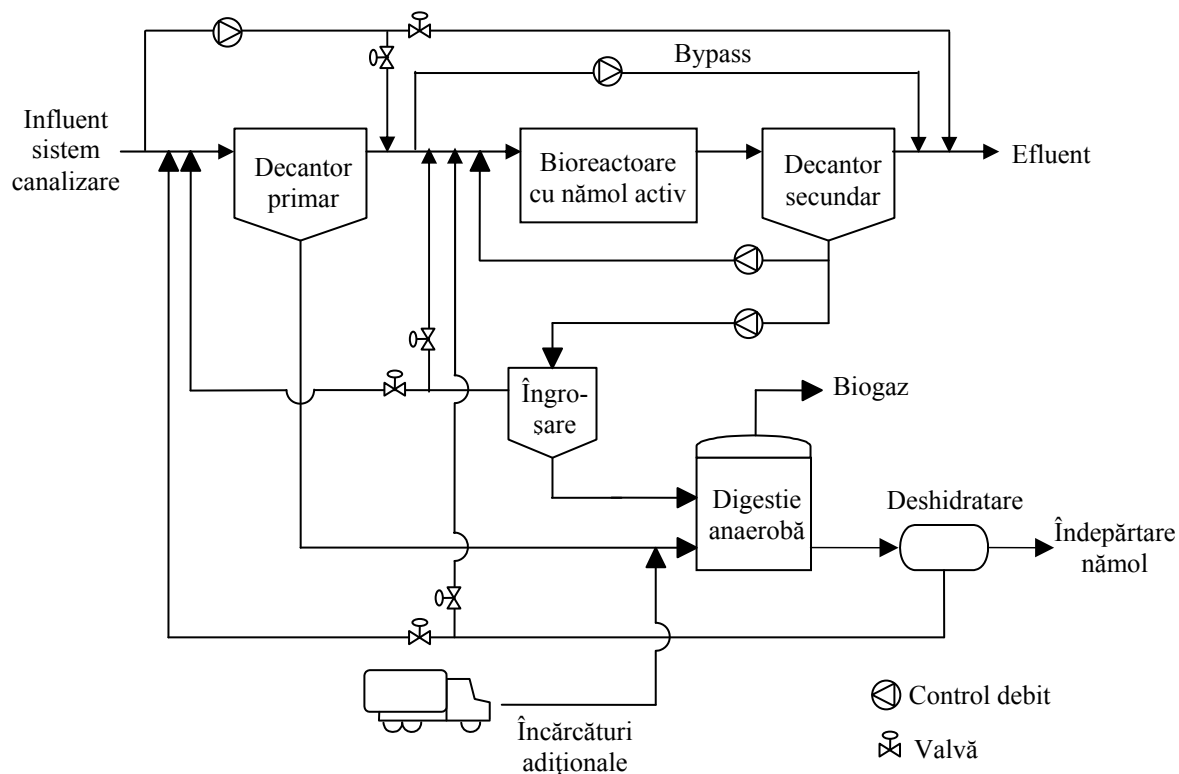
Bypass

Influent sistem canalizare

Decantor primar

Bioreactoare cu nămol activ

Decantor secundar

Efluent

Îngroșare

Biogaz

Digestie anaerobă

Deshidratare

Îndepărtare nămol

Încărcături adiționale

Control debit

Valvă